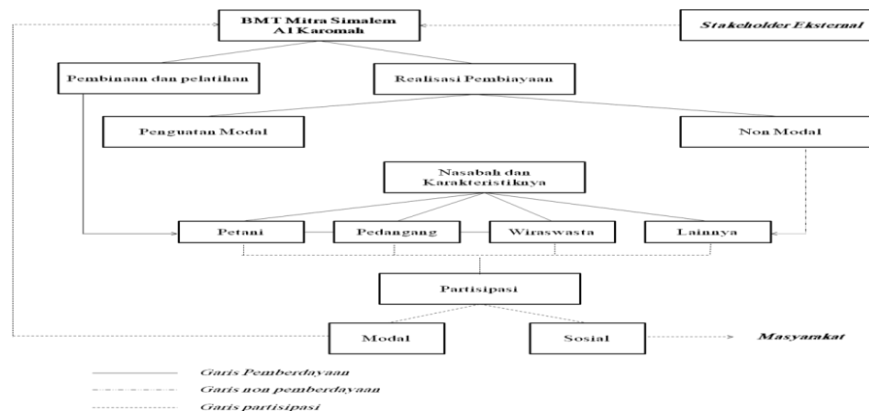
BMT Mitra Simalem
Al Karomah

Stakeholder Eksternal

Pembinaan dan pelatihan

Realisasi Pembiayaan

Penguatan Modal

Non Modal

Nasabah dan Karakteristiknya

Petani

Pedagang

Wiraswasta

Lainnya

Partisipasi

Modal

Sosial

Masyarakat

Garis Pemberdayaan

Garis non pemberdayaan

Garis partisipasi